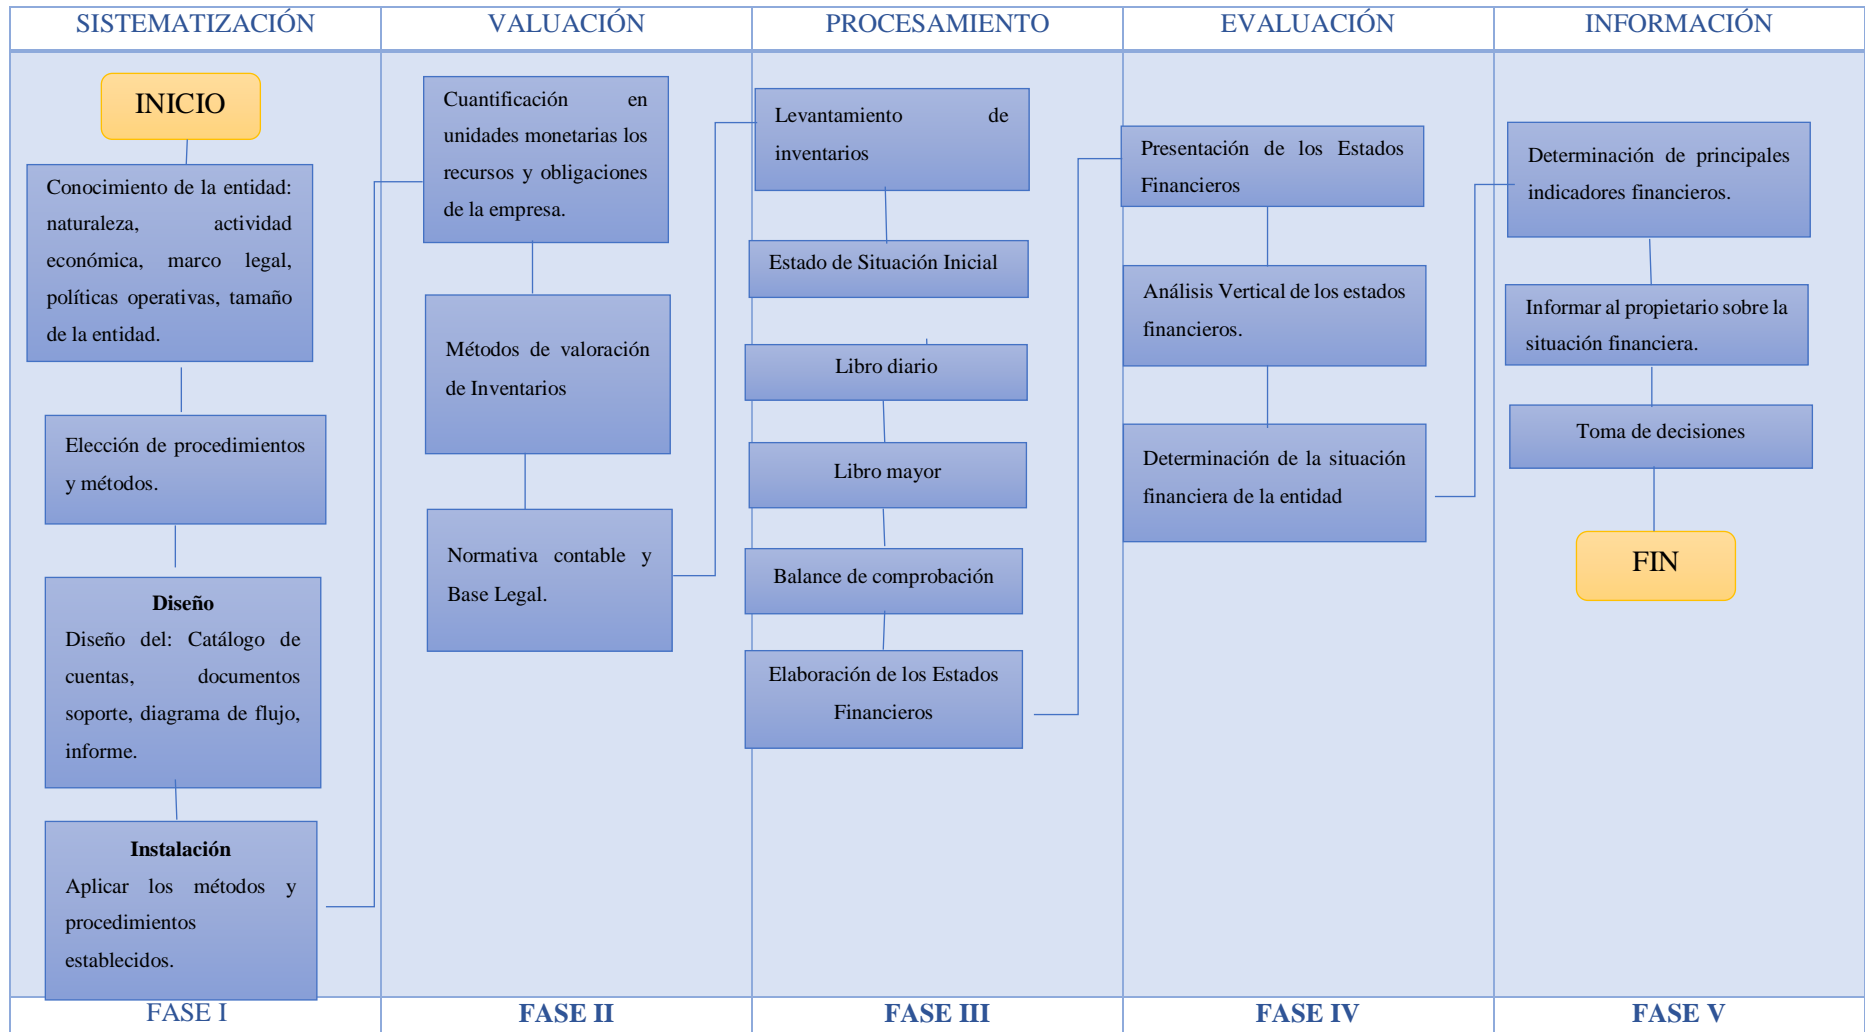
SISTEMATIZACIÓN

VALUACIÓN

PROCESAMIENTO

EVALUACIÓN

INFORMACIÓN

INICIO

Conocimiento de la entidad: naturaleza, actividad económica, marco legal, políticas operativas, tamaño de la entidad.

Elección de procedimientos y métodos.

**Diseño**
Diseño del: Catálogo de cuentas, documentos soporte, diagrama de flujo, informe.

**Instalación**
Aplicar los métodos y procedimientos establecidos.

Cuantificación en unidades monetarias los recursos y obligaciones de la empresa.

Métodos de valoración de Inventarios

Normativa contable y Base Legal.

Levantamiento de inventarios

Estado de Situación Inicial

Libro diario

Libro mayor

Balance de comprobación

Elaboración de los Estados Financieros

Presentación de los Estados Financieros

Análisis Vertical de los estados financieros.

Determinación de la situación financiera de la entidad

Determinación de principales indicadores financieros.

Informar al propietario sobre la situación financiera.

Toma de decisiones

FIN

FASE I

FASE II

FASE III

FASE IV

FASE V